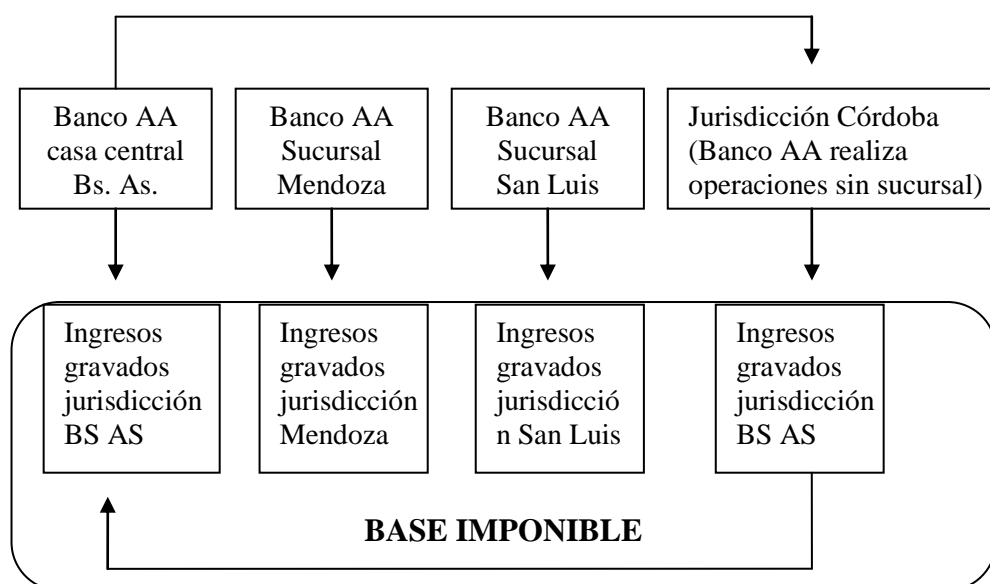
Banco AA casa central Bs. As.

Banco AA Sucursal Mendoza

Banco AA Sucursal San Luis

Jurisdicción Córdoba (Banco AA realiza operaciones sin sucursal)

Ingresos gravados jurisdicción BS AS

Ingresos gravados jurisdicción Mendoza

Ingresos gravados jurisdicció n San Luis

Ingresos gravados jurisdicción BS AS

BASE IMPONIBLE